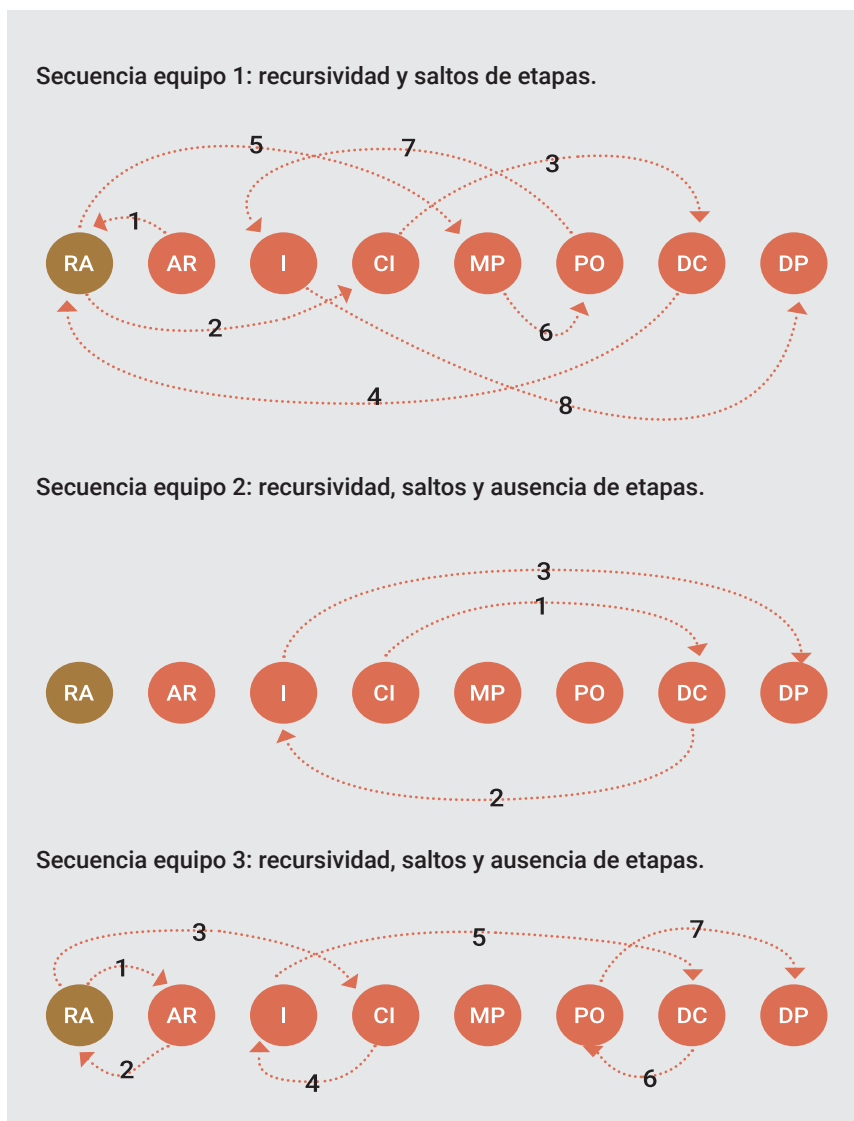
Secuencia equipo 1: recursividad y saltos de etapas.

5
7
3
1
RA AR I CI MP PO DC DP
2
6
4
8

Secuencia equipo 2: recursividad, saltos y ausencia de etapas.

3
1
RA AR I CI MP PO DC DP
2

Secuencia equipo 3: recursividad, saltos y ausencia de etapas.

3
5
7
1
RA AR I CI MP PO DC DP
2
4
6